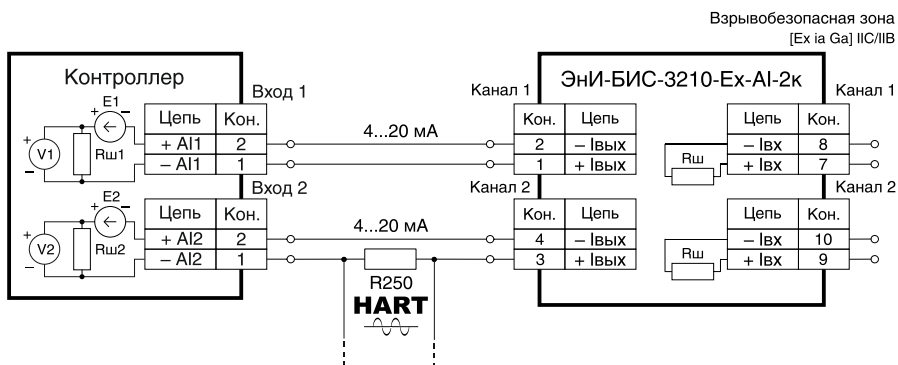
Взрывобезопасная зона
[Ex ia Ga] IIC/IIB

Контроллер

E1
+
V1
Rш1

E2
+
V2
Rш2

Вход 1

| Цепь | Кон. |
|---|---|
| + AI1 | 2 |
| – AI1 | 1 |

Вход 2

| Цепь | Кон. |
|---|---|
| + AI2 | 2 |
| – AI2 | 1 |

4...20 мА

4...20 мА

R250
HART

Канал 1

| Кон. | Цепь |
|---|---|
| 2 | – Iвых |
| 1 | + Iвых |

Канал 2

| Кон. | Цепь |
|---|---|
| 4 | – Iвых |
| 3 | + Iвых |

ЭнИ-БИС-3210-Ex-AI-2к

Канал 1

| Цепь | Кон. |
|---|---|
| – Iвх | 8 |
| + Iвх | 7 |

Rш

Канал 2

| Цепь | Кон. |
|---|---|
| – Iвх | 10 |
| + Iвх | 9 |

Rш